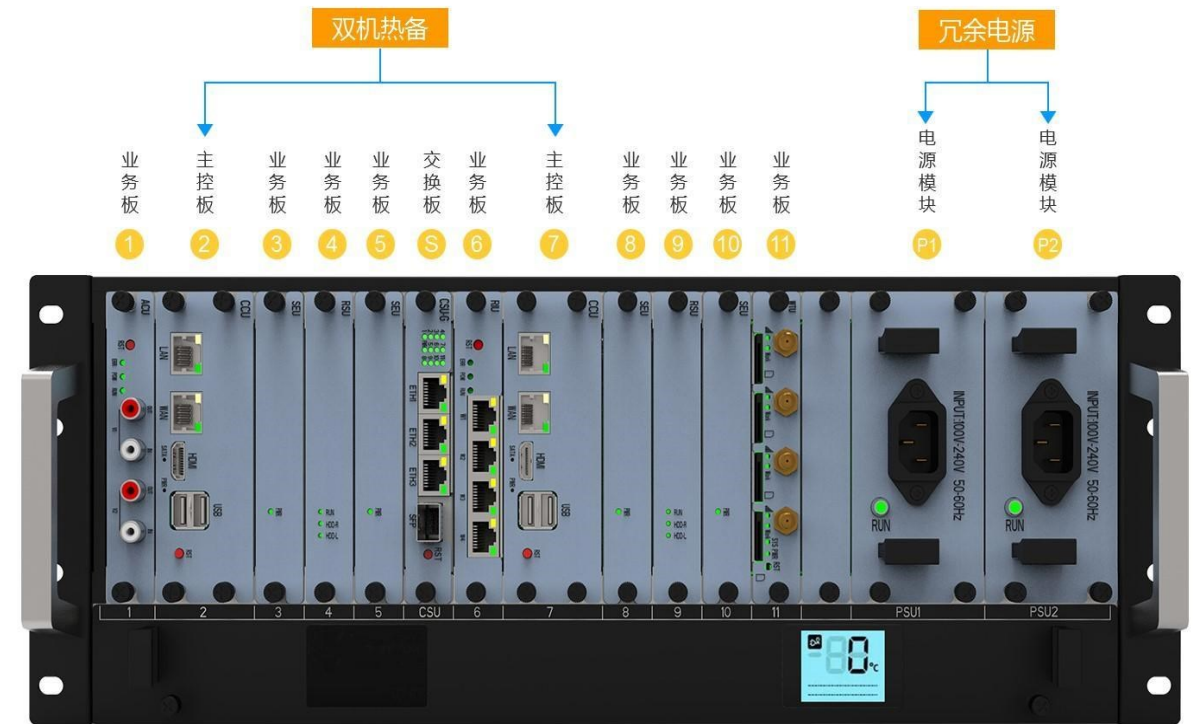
双机热备

冗余电源

业务板 1
主控板 2
业务板 3
业务板 4
业务板 5
交换板 S
业务板 6
主控板 7
业务板 8
业务板 9
业务板 10
业务板 11
电源模块 P1
电源模块 P2

ACU
LAN
WAN
HDMI
USB
CCU
SEU
RSU
SEU
CSU
ETH1
ETH2
ETH3
SFP
RST
RU
CCU
LAN
WAN
HDMI
USB
SEU
RSU
RUN
HDD-R
HDD-L
SEU
RUN
HDD-R
HDD-L
INPUT:100V-240V 50-60Hz
RUN
INPUT:100V-240V 50-60Hz
RUN

1
2
3
4
5
CSU
6
7
8
9
10
11
PSU1
PSU2

80 ℃